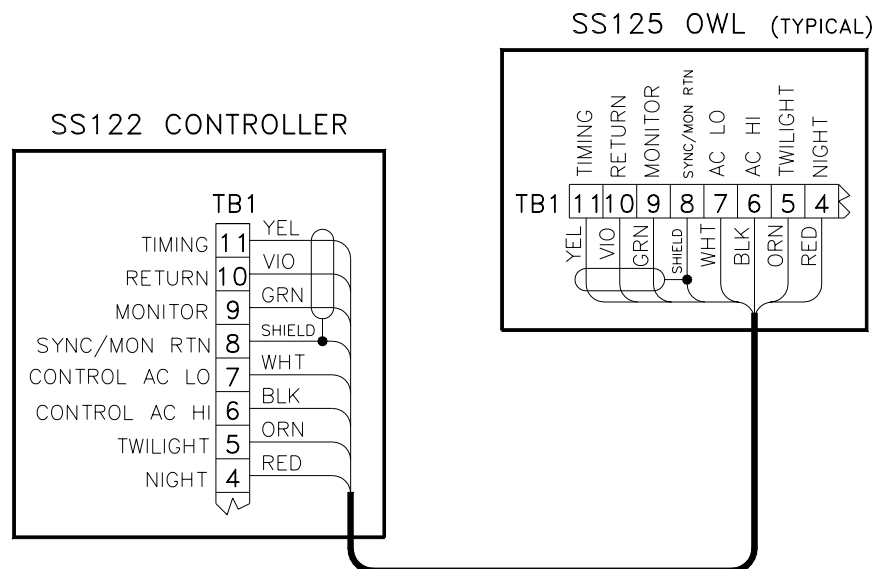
SS125 OWL (TYPICAL)

TIMING
RETURN
MONITOR
SYNC/MON RTN
AC LO
AC HI
TWILIGHT
NIGHT

TB1 11 10 9 8 7 6 5 4

YEL
VIO
GRN
SHIELD
WHT
BLK
ORN
RED

SS122 CONTROLLER

TB1

TIMING 11 YEL
RETURN 10 VIO
MONITOR 9 GRN
SYNC/MON RTN 8 SHIELD
CONTROL AC LO 7 WHT
CONTROL AC HI 6 BLK
TWILIGHT 5 ORN
NIGHT 4 RED